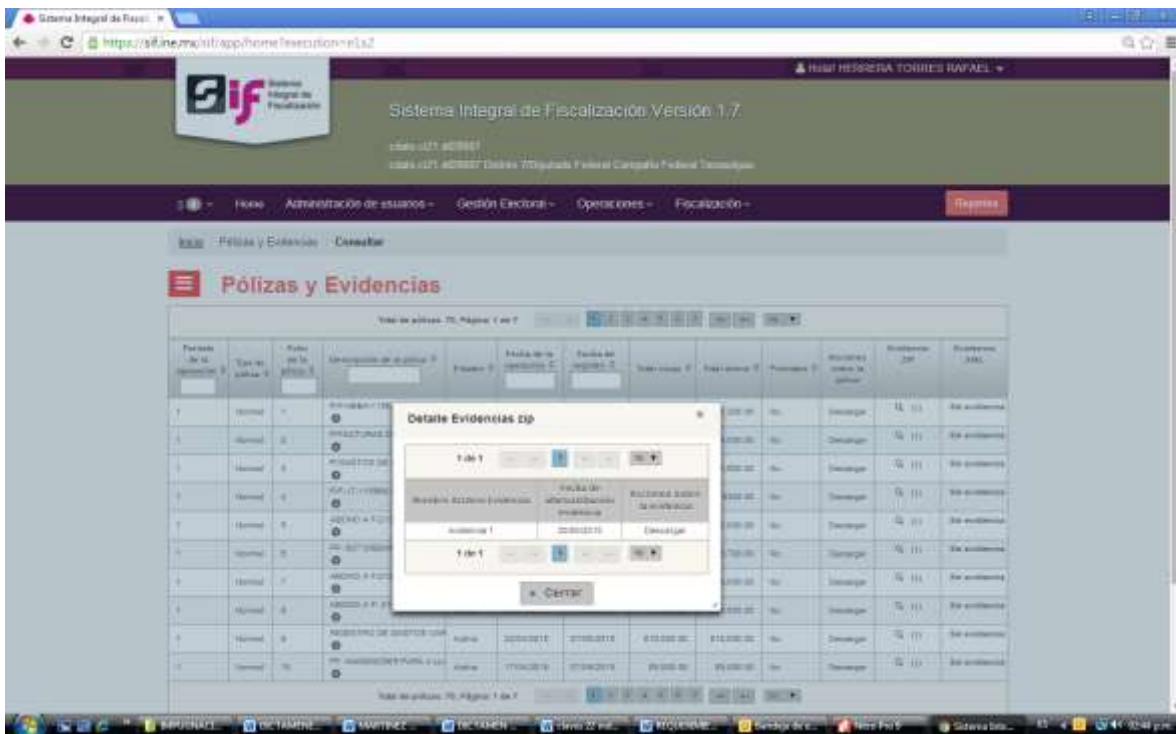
Sistema Integral de Fiscali ×

https://sif.ine.mx/sif/app/home?execution=e1s2

HERRERA TORRES RAFAEL

Sistema Integral de Fiscalización

Sistema Integral de Fiscalización Versión 1.7

Home Administración de usuarios - Gestión Electoral - Operaciones - Fiscalización - Reportes

Inicio Pólizas y Evidencias Consultar

Pólizas y Evidencias

Total de pólizas: 70, Página: 1 de 7

| Periodo de la operación | Tipo de póliza | Folio de la póliza | Descripción de la póliza | Estatus | Fecha de la operación | Fecha del registro | Total cargo | Total abono | Prorrateo | Acciones sobre la póliza | Evidencias ZIP | Evidencias XML |
|---|---|---|---|---|---|---|---|---|---|---|---|---|
| 1 | Normal | 1 | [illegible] | | | | | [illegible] | No | Descargar | | Sin evidencias |
| 1 | Normal | 2 | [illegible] | | | | | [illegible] | No | Descargar | | Sin evidencias |
| 1 | Normal | 3 | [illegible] | | | | | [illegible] | No | Descargar | | Sin evidencias |
| 1 | Normal | 4 | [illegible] | | | | | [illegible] | No | Descargar | | Sin evidencias |
| 1 | Normal | 5 | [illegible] | | | | | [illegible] | No | Descargar | | Sin evidencias |
| 1 | Normal | 6 | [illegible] | | | | | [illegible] | No | Descargar | | Sin evidencias |
| 1 | Normal | 7 | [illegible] | | | | | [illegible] | No | Descargar | | Sin evidencias |
| 1 | Normal | 8 | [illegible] | | | | | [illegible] | No | Descargar | | Sin evidencias |
| 1 | Normal | 9 | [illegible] | Activa | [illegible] | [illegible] | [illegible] | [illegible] | No | Descargar | | Sin evidencias |
| 1 | Normal | 10 | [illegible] | Activa | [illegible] | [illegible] | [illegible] | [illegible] | No | Descargar | | Sin evidencias |

Total de pólizas: 70, Página: 1 de 7

Detalle Evidencias zip ×

1 de 1 1 10

| Nombre Archivo Evidencias | Fecha de alta/sustitución evidencia | Acciones sobre la evidencia |
|---|---|---|
| evidencia 1 | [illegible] | Descargar |

1 de 1 1 10

× Cerrar